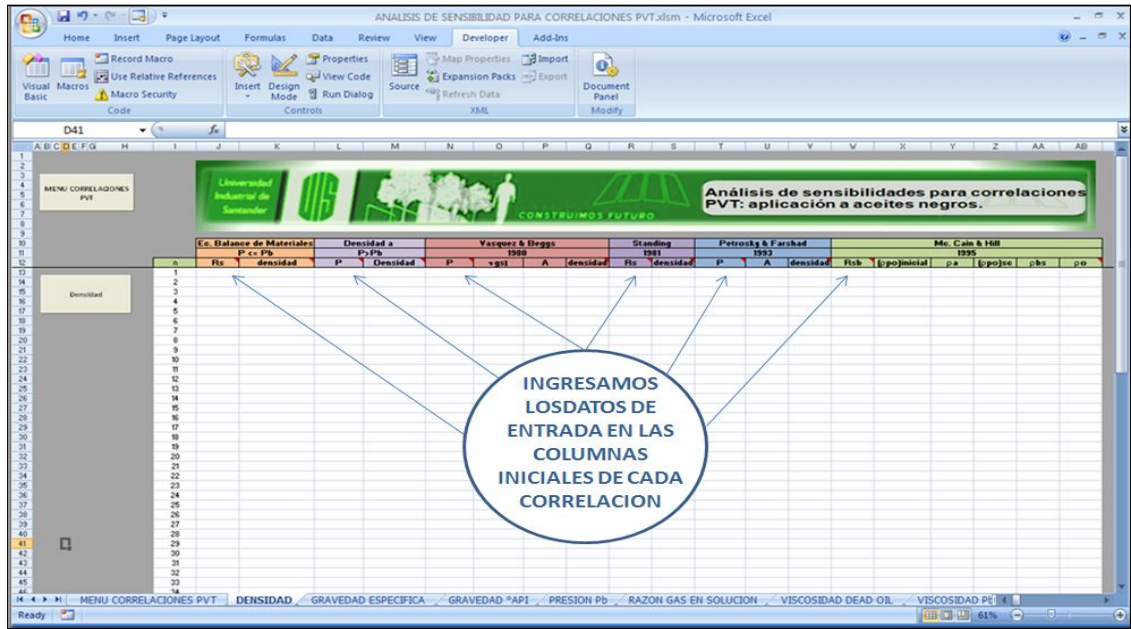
ANALISIS DE SENSIBILIDAD PARA CORRELACIONES PVT.xlsm - Microsoft Excel

Home Insert Page Layout Formulas Data Review View Developer Add-Ins

Visual Basic Macros Record Macro Use Relative References Macro Security Code
Insert Design Mode Properties View Code Run Dialog Controls
Source Map Properties Expansion Packs Refresh Data Import Export XML
Document Panel Modify

D41 $f_x$

A B C D E F G H I J K L M N O P Q R S T U V W X Y Z AA AB

MENU CORRELACIONES PVT

Universidad Industrial de Santander

CONSTRUIMOS FUTURO

Análisis de sensibilidades para correlaciones PVT: aplicación a aceites negros.

| | Ec. Balance de Materiales P <= Pb | | Densidad a P>Pb | | Vasquez & Beggs 1980 | | | | Standing 1981 | | Petrosky & Farshad 1993 | | | Mc. Cain & Hill 1995 | | | | | |
|---|---|---|---|---|---|---|---|---|---|---|---|---|---|---|---|---|---|---|---|
| n | Rs | densidad | P | Densidad | P | γgs | A | densidad | Rs | densidad | P | A | densidad | Rsb | (ρpo)inicial | ρa | (ρpo)se | ρbs | ρo |

Densidad

1 2 3 4 5 6 7 8 9 10 11 12 13 14 15 16 17 18 19 20 21 22 23 24 25 26 27 28 29 30 31 32 33 34

INGRESAMOS LOSDATOS DE ENTRADA EN LAS COLUMNAS INICIALES DE CADA CORRELACION

MENU CORRELACIONES PVT DENSIDAD GRAVEDAD ESPECIFICA GRAVEDAD °API PRESION Pb RAZON GAS EN SOLUCION VISCOSIDAD DEAD OIL VISCOSIDAD P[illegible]

Ready 61%